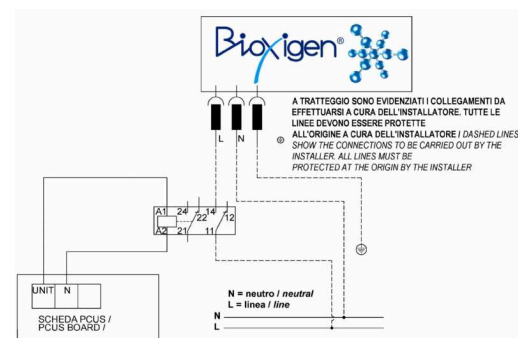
Bioxigen®

L N ⊕

A TRATTEGGIO SONO EVIDENZIATI I COLLEGAMENTI DA EFFETTUARSI A CURA DELL'INSTALLATORE. TUTTE LE LINEE DEVONO ESSERE PROTETTE ALL'ORIGINE A CURA DELL'INSTALLATORE / DASHED LINES SHOW THE CONNECTIONS TO BE CARRIED OUT BY THE INSTALLER. ALL LINES MUST BE PROTECTED AT THE ORIGIN BY THE INSTALLER

A1 24 22 14 12
A2 21 11

UNIT N

SCHEDA PCUS / PCUS BOARD /

N = neutro / neutral
L = linea / line

N
L